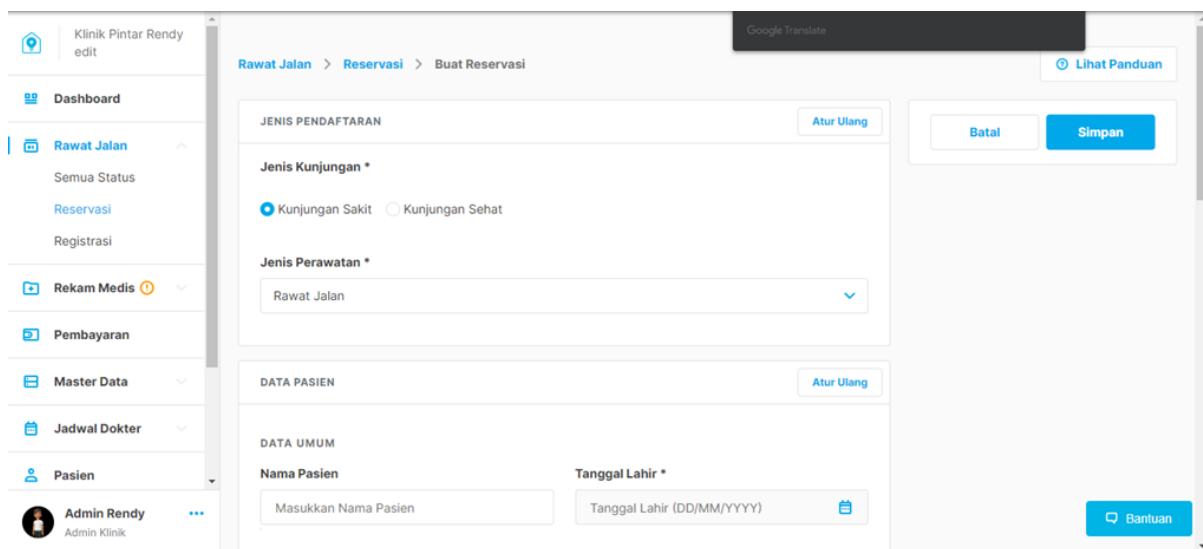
Klinik Pintar Rendy edit

Dashboard

Rawat Jalan

Semua Status

Reservasi

Registrasi

Rekam Medis

Pembayaran

Master Data

Jadwal Dokter

Pasien

Admin Rendy
Admin Klinik

Google Translate

Rawat Jalan > Reservasi > Buat Reservasi

Lihat Panduan

JENIS PENDAFTARAN

Atur Ulang

Jenis Kunjungan *

Kunjungan Sakit Kunjungan Sehat

Jenis Perawatan *

Rawat Jalan

DATA PASIEN

Atur Ulang

DATA UMUM

Nama Pasien

Masukkan Nama Pasien

Tanggal Lahir *

Tanggal Lahir (DD/MM/YYYY)

Batal

Simpan

Bantuan